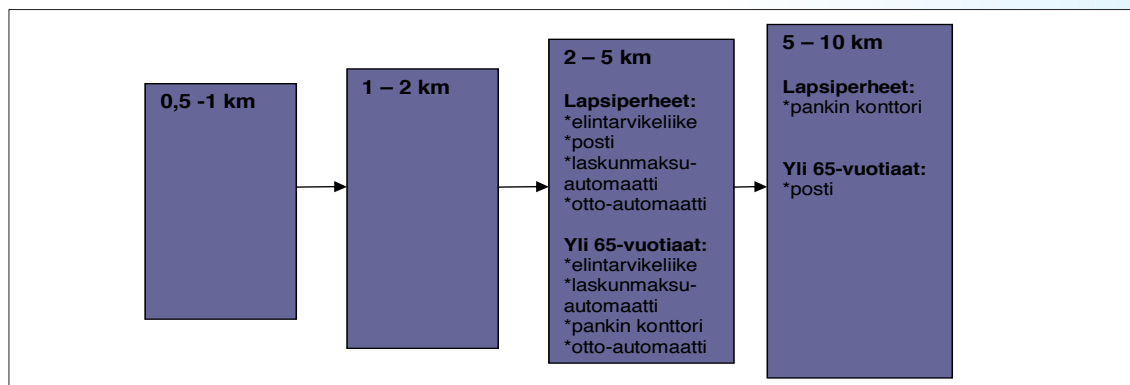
0,5 -1 km

1 – 2 km

2 – 5 km

Lapsiperheet:
*elintarvikeliike
*posti
*laskunmaksu-automaatti
*otto-automaatti

Yli 65-vuotiaat:
*elintarvikeliike
*laskunmaksu-automaatti
*pankin konttori
*otto-automaatti

5 – 10 km

Lapsiperheet:
*pankin konttori

Yli 65-vuotiaat:
*posti